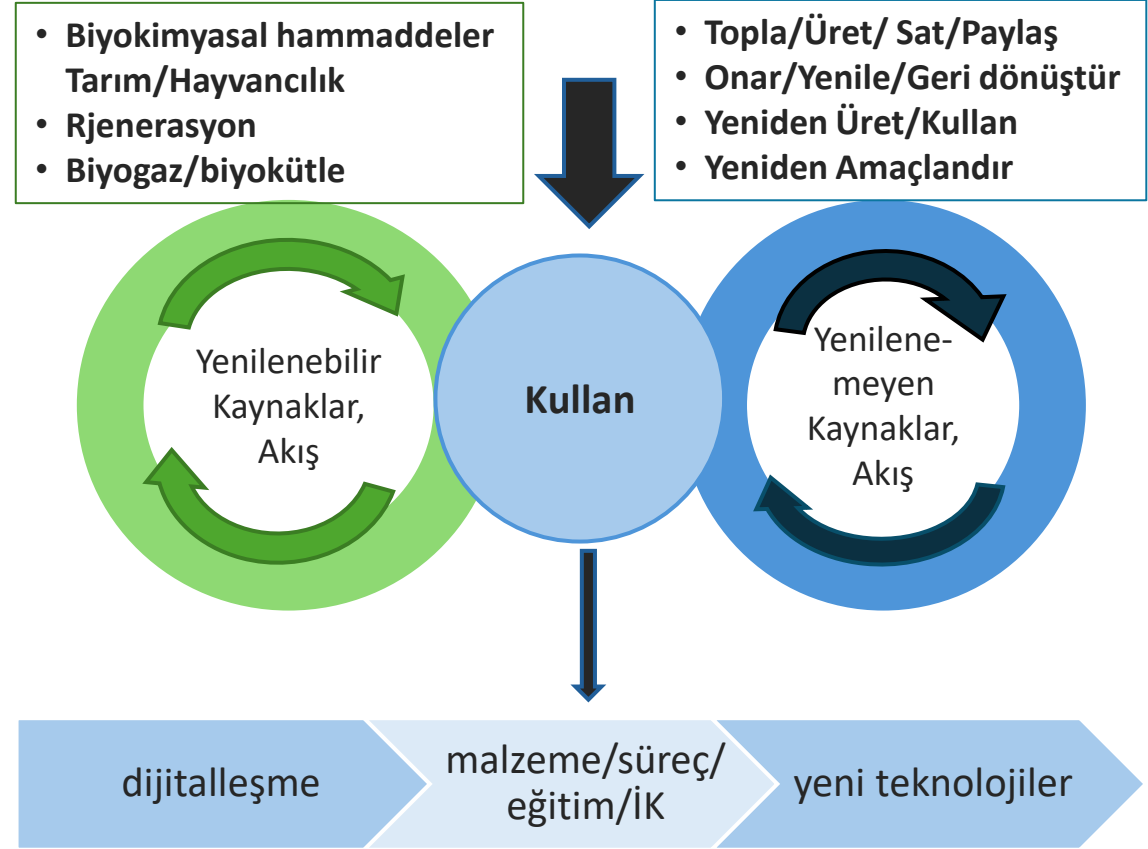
- Biyokimyasal hammaddeler Tarım/Hayvancılık
- Rjenerasyon
- Biyogaz/biyokütle

- Topla/Üret/ Sat/Paylaş
- Onar/Yenile/Geri dönüştür
- Yeniden Üret/Kullan
- Yeniden Amaçlandır

Yenilenebilir Kaynaklar, Akış

Kullan

Yenilenemeyen Kaynaklar, Akış

dijitalleşme

malzeme/süreç/ eğitim/İK

yeni teknolojiler